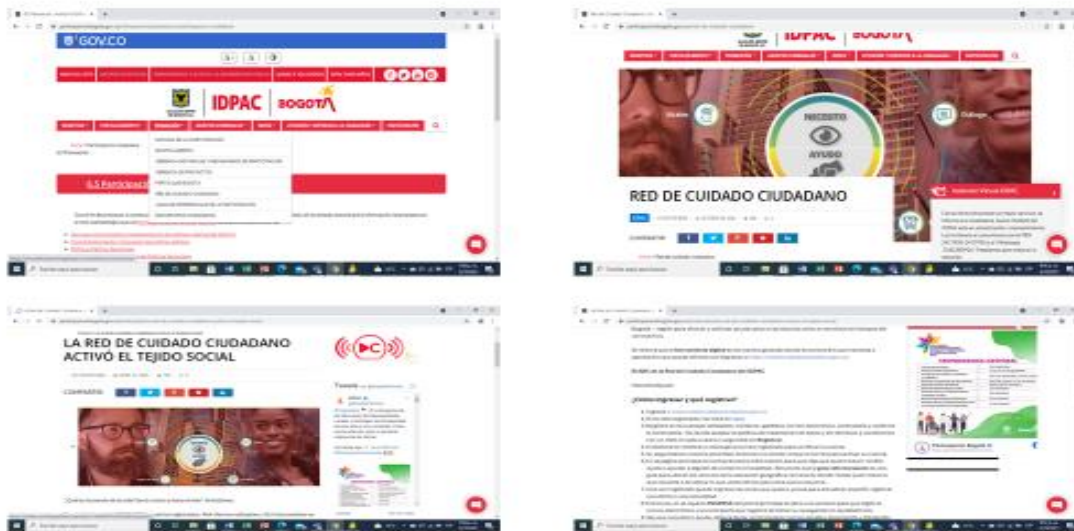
GOV.CO

IDPAC | BOGOTÁ

0.5 Participaci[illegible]

IDPAC | BOGOTÁ

NECESITO

AYUDO

RED DE CUIDADO CIUDADANO

COMPARTIR

LA RED DE CUIDADO CIUDADANO ACTIVÓ EL TEJIDO SOCIAL

COMPARTIR

Tweets

¿Cómo ingresar y qué registrar?

Participación Bogotá